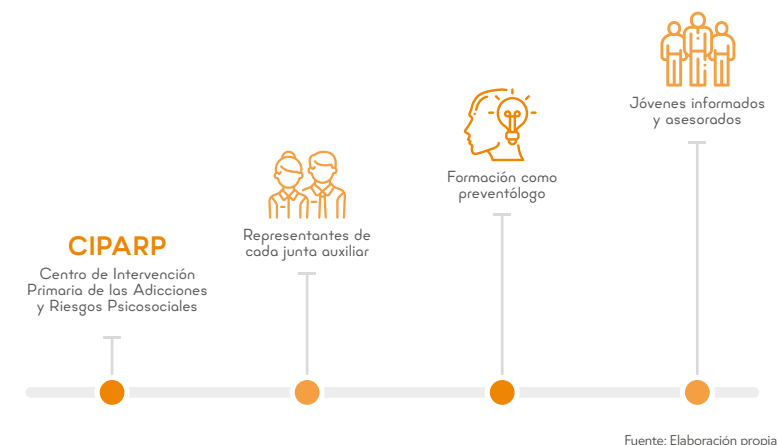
CIPARP
Centro de Intervención Primaria de las Adicciones y Riesgos Psicosociales

Representantes de cada junta auxiliar

Formación como preventólogo

Jóvenes informados y asesorados

Fuente: Elaboración propia